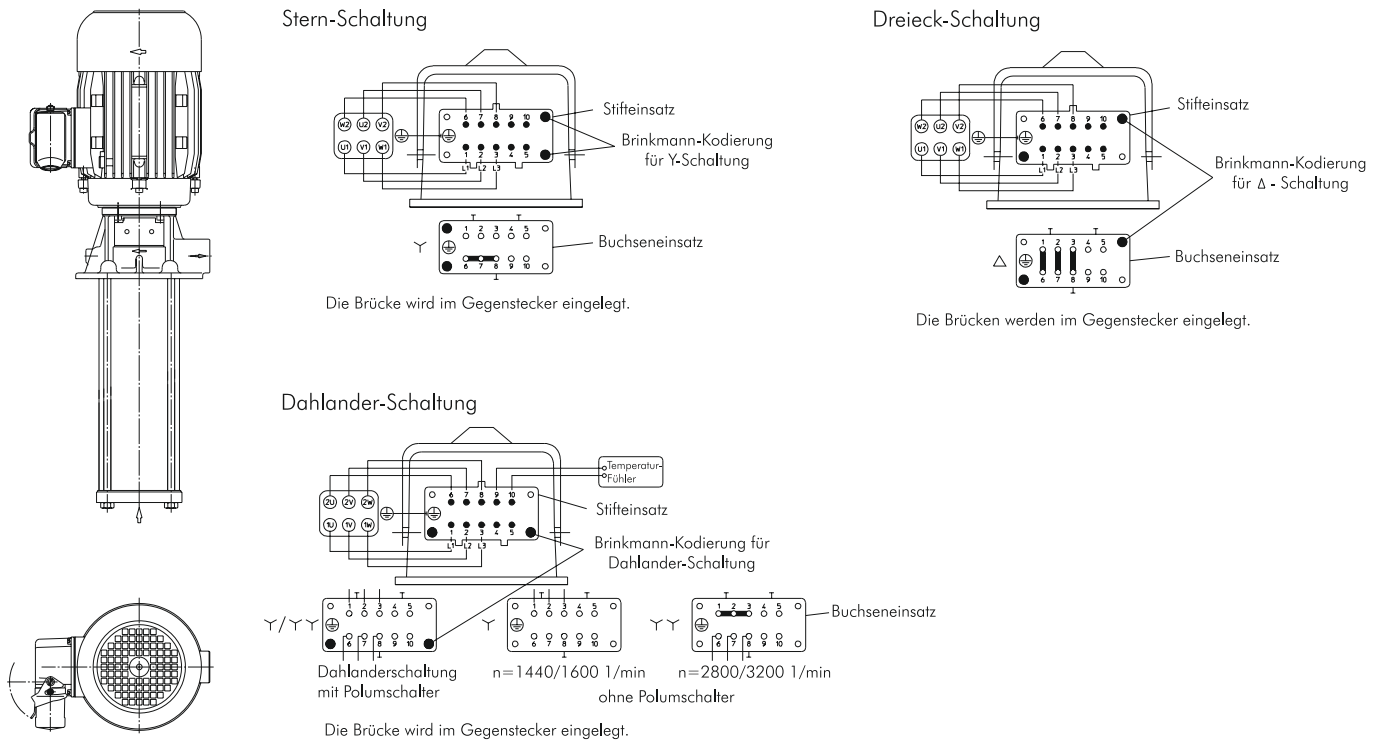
Stern-Schaltung

W2 U2 V2
U1 V1 W1

6 7 8 9 10
1 2 3 4 5
L1 L2 L3

Stifteinsatz

Brinkmann-Kodierung für Y-Schaltung

Y

1 2 3 4 5
6 7 8 9 10

Buchseneinsatz

Die Brücke wird im Gegenstecker eingelegt.

Dreieck-Schaltung

W2 U2 V2
U1 V1 W1

6 7 8 9 10
1 2 3 4 5
L1 L2 L3

Stifteinsatz

Brinkmann-Kodierung für Δ - Schaltung

Δ

1 2 3 4 5
6 7 8 9 10

Buchseneinsatz

Die Brücken werden im Gegenstecker eingelegt.

Dahlander-Schaltung

Temperatur-Fühler

2U 2V 2W
1U 1V 1W

6 7 8 9 10
1 2 3 4 5
L1 L2 L3

Stifteinsatz

Brinkmann-Kodierung für Dahlander-Schaltung

Y/YY

1 2 3 4 5
6 7 8 9 10

Dahlanderschaltung mit Polumschalter

Y

1 2 3 4 5
6 7 8 9 10

n=1440/1600 1/min

YY

1 2 3 4 5
6 7 8 9 10

n=2800/3200 1/min

ohne Polumschalter

Buchseneinsatz

Die Brücke wird im Gegenstecker eingelegt.